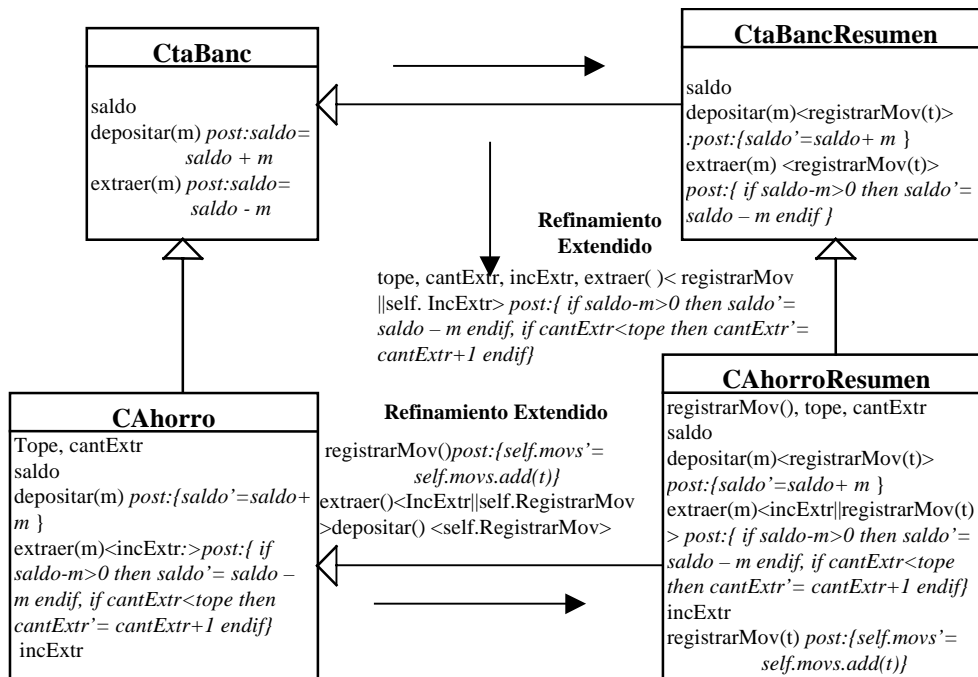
CtaBanc

saldo
depositar(m) post:saldo= saldo + m
extraer(m) post:saldo= saldo - m

CtaBancResumen

saldo
depositar(m)<registrarMov(t)> :post:{saldo'=saldo+ m }
extraer(m) <registrarMov(t)> post:{ if saldo-m>0 then saldo'= saldo – m endif }

Refinamiento Extendido

tope, cantExtr, incExtr, extraer( )< registrarMov ||self. IncExtr> post:{ if saldo-m>0 then saldo'= saldo – m endif, if cantExtr<tope then cantExtr'= cantExtr+1 endif}

CAhorro

Tope, cantExtr
saldo
depositar(m) post:{saldo'=saldo+ m }
extraer(m)<incExtr:>post:{ if saldo-m>0 then saldo'= saldo – m endif, if cantExtr<tope then cantExtr'= cantExtr+1 endif}
incExtr

Refinamiento Extendido

registrarMov()post:{self.movs'= self.movs.add(t)}
extraer()<IncExtr||self.RegistrarMov >depositar() <self.RegistrarMov>

CAhorroResumen

registrarMov(), tope, cantExtr
saldo
depositar(m)<registrarMov(t)> post:{saldo'=saldo+ m }
extraer(m)<incExtr||registrarMov(t) > post:{ if saldo-m>0 then saldo'= saldo – m endif, if cantExtr<tope then cantExtr'= cantExtr+1 endif}
incExtr
registrarMov(t) post:{self.movs'= self.movs.add(t)}